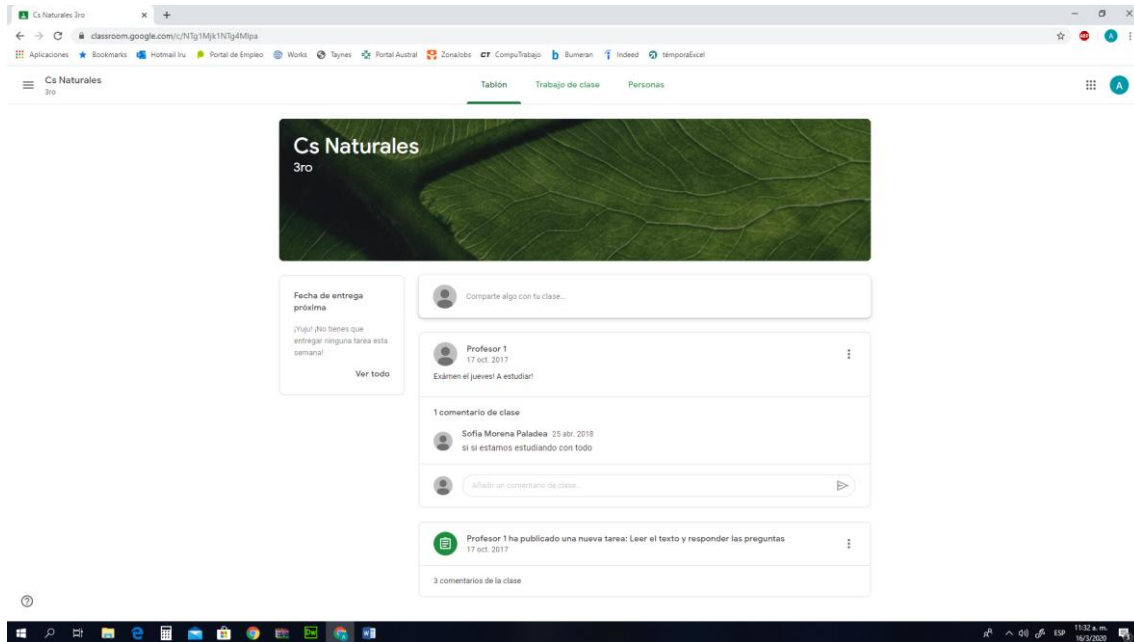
Cs Naturales 3ro
classroom.google.com/c/NTg1Mjk1NTg4MIpa
Aplicaciones Bookmarks Hotmail Iru Portal de Empleo Works Taynes Portal Austral Zonalobs CompuTrabajo Bumeran Indeed témporaExcel

Cs Naturales
3ro

Tablón Trabajo de clase Personas

Cs Naturales
3ro

Fecha de entrega próxima
¡Yuju! ¡No tienes que entregar ninguna tarea esta semana!
Ver todo

Comparte algo con tu clase...

Profesor 1
17 oct. 2017
Exámen el jueves! A estudiar!

1 comentario de clase
Sofia Morena Paladea 25 abr. 2018
si si estamos estudiando con todo

Añadir un comentario de clase...

Profesor 1 ha publicado una nueva tarea: Leer el texto y responder las preguntas
17 oct. 2017

3 comentarios de la clase

ESP 11:32 a. m. 16/3/2020